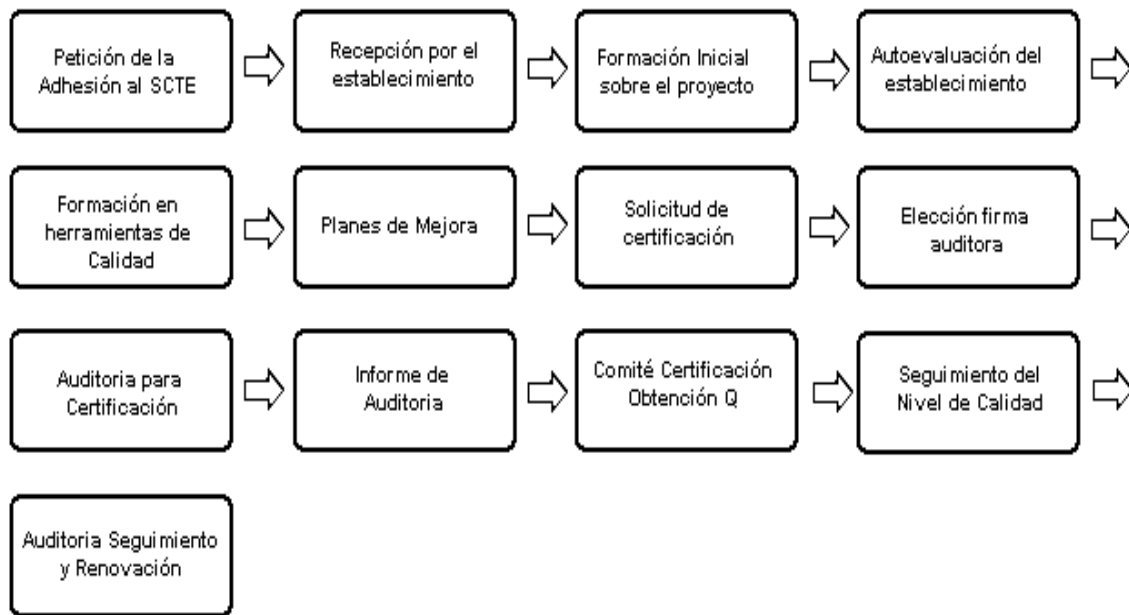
Petición de la Adhesión al SCTE

Recepción por el establecimiento

Formación Inicial sobre el proyecto

Autoevaluación del establecimiento

Formación en herramientas de Calidad

Planes de Mejora

Solicitud de certificación

Elección firma auditora

Auditoria para Certificación

Informe de Auditoria

Comité Certificación Obtención Q

Seguimiento del Nivel de Calidad

Auditoria Seguimiento y Renovación